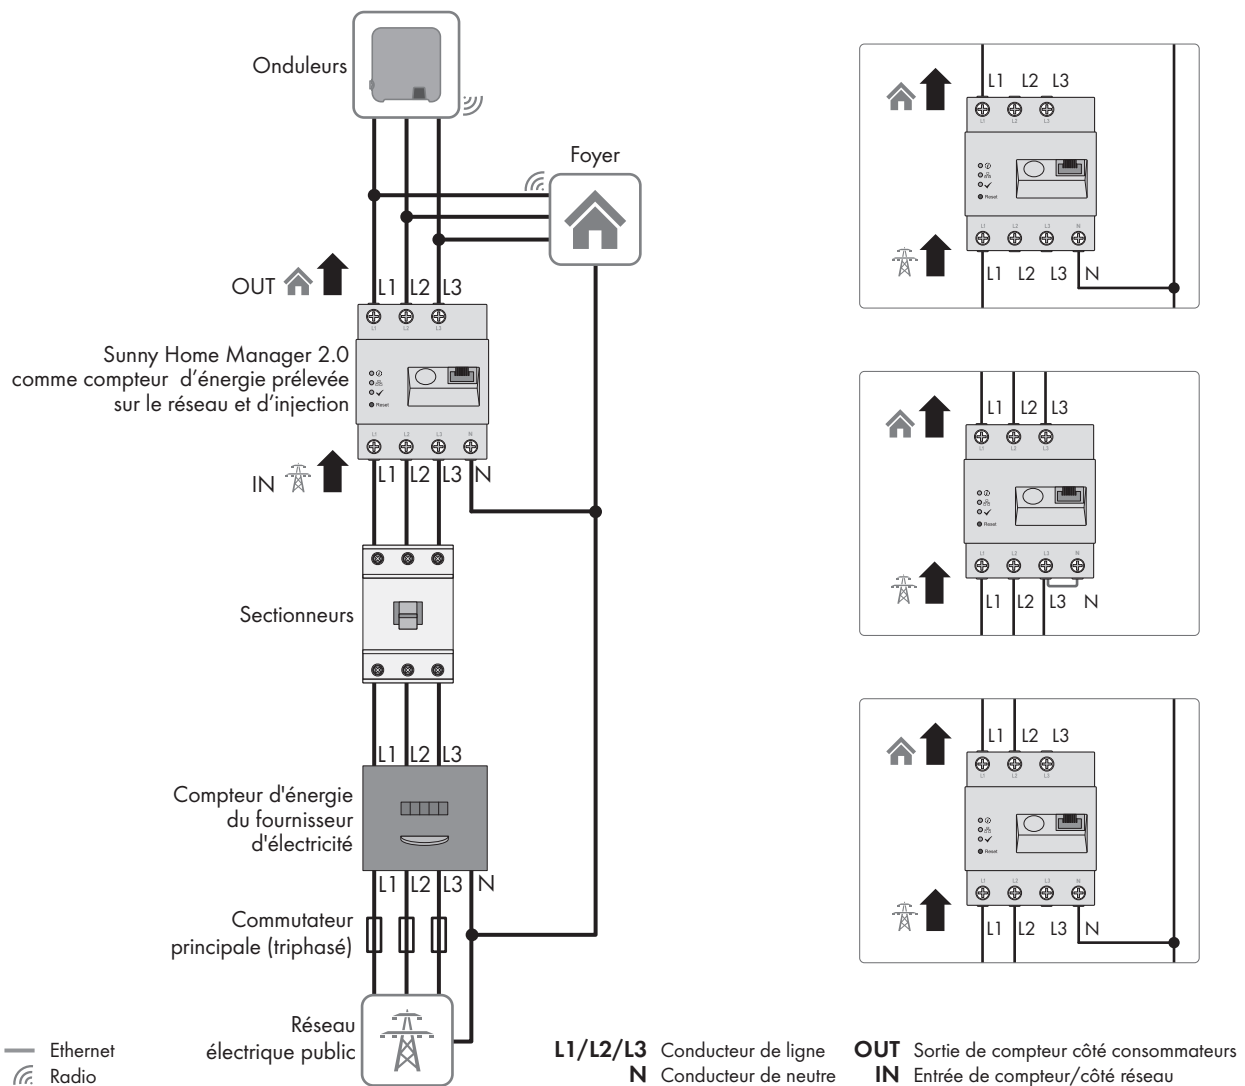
Onduleurs

Foyer

OUT

L1 L2 L3

Sunny Home Manager 2.0 comme compteur d'énergie prélevée sur le réseau et d'injection

Reset

IN

L1 L2 L3 N

Sectionneurs

L1 L2 L3

Compteur d'énergie du fournisseur d'électricité

L1 L2 L3 N

Commutateur principale (triphasé)

Réseau électrique public

L1 L2 L3

Reset

L1 L2 L3 N

L1 L2 L3

Reset

L1 L2 L3 N

L1 L2 L3

Reset

L1 L2 L3 N

Ethernet
Radio

**L1/L2/L3** Conducteur de ligne
**N** Conducteur de neutre

**OUT** Sortie de compteur côté consommateurs
**IN** Entrée de compteur/côté réseau